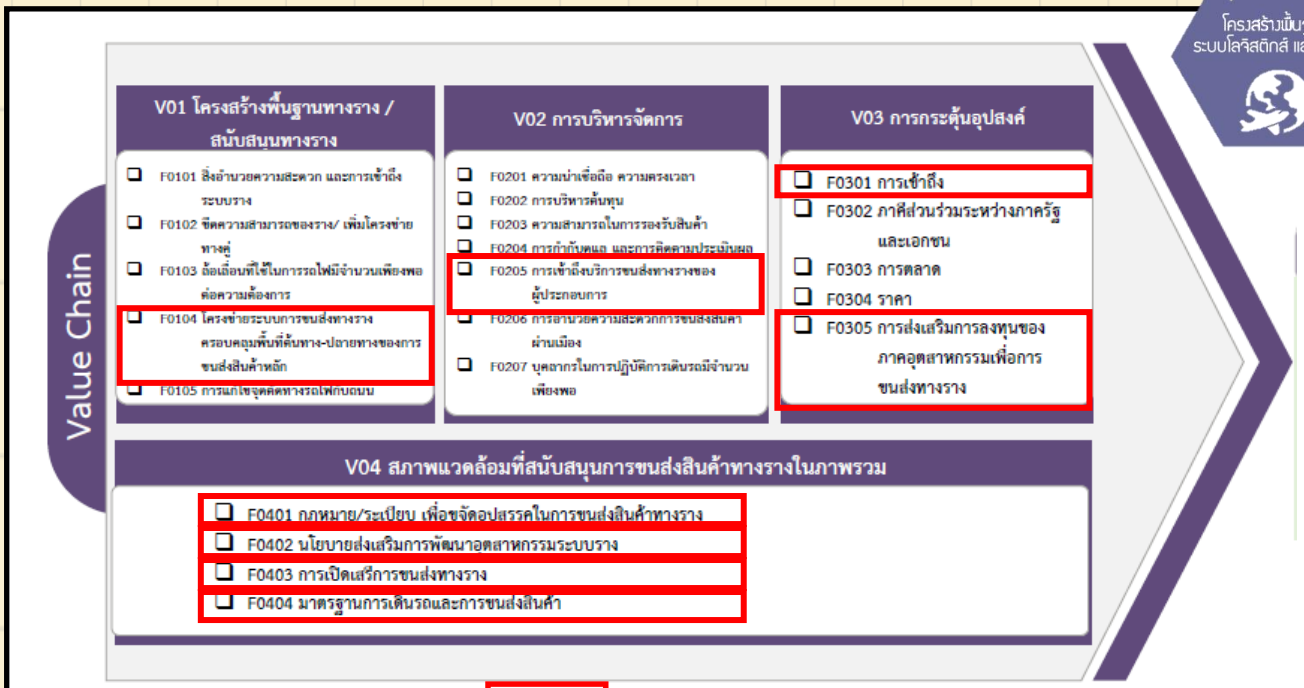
โครงสร้างพื้น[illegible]
ระบบโลจิสติกส์ แล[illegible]

Value Chain

V01 โครงสร้างพื้นฐานทางราง / สนับสนุนทางราง

❑ F0101 สิ่งอำนวยความสะดวก และการเข้าถึงระบบราง
❑ F0102 ขีดความสามารถของราง/ เพิ่มโครงข่ายทางคู่
❑ F0103 ล้อเลื่อนที่ใช้ในการรถไฟมีจำนวนเพียงพอต่อความต้องการ
❑ F0104 โครงข่ายระบบการขนส่งทางรางครอบคลุมพื้นที่ต้นทาง-ปลายทางของการขนส่งสินค้าหลัก
❑ F0105 การแก้ไขจุดตัดทางรถไฟกับถนน

V02 การบริหารจัดการ

❑ F0201 ความน่าเชื่อถือ ความตรงเวลา
❑ F0202 การบริหารต้นทุน
❑ F0203 ความสามารถในการรองรับสินค้า
❑ F0204 การกำกับดูแล และการติดตามประเมินผล
❑ F0205 การเข้าถึงบริการขนส่งทางรางของผู้ประกอบการ
❑ F0206 การอำนวยความสะดวกการขนส่งสินค้าผ่านเมือง
❑ F0207 บุคลากรในการปฏิบัติการเดินรถมีจำนวนเพียงพอ

V03 การกระตุ้นอุปสงค์

❑ F0301 การเข้าถึง
❑ F0302 ภาคีส่วนร่วมระหว่างภาครัฐและเอกชน
❑ F0303 การตลาด
❑ F0304 ราคา
❑ F0305 การส่งเสริมการลงทุนของภาคอุตสาหกรรมเพื่อการขนส่งทางราง

V04 สภาพแวดล้อมที่สนับสนุนการขนส่งสินค้าทางรางในภาพรวม

❑ F0401 กฎหมาย/ระเบียบ เพื่อขจัดอุปสรรคในการขนส่งสินค้าทางราง
❑ F0402 นโยบายส่งเสริมการพัฒนาอุตสาหกรรมระบบราง
❑ F0403 การเปิดเสรีการขนส่งทางราง
❑ F0404 มาตรฐานการเดินรถและการขนส่งสินค้า